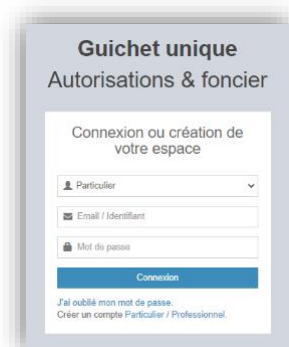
Guichet unique
Autorisations & foncier

Connexion ou création de votre espace

Particulier

Email / Identifiant

Mot de passe

Connexion

J'ai oublié mon mot de passe.
Créer un compte Particulier / Professionnel.